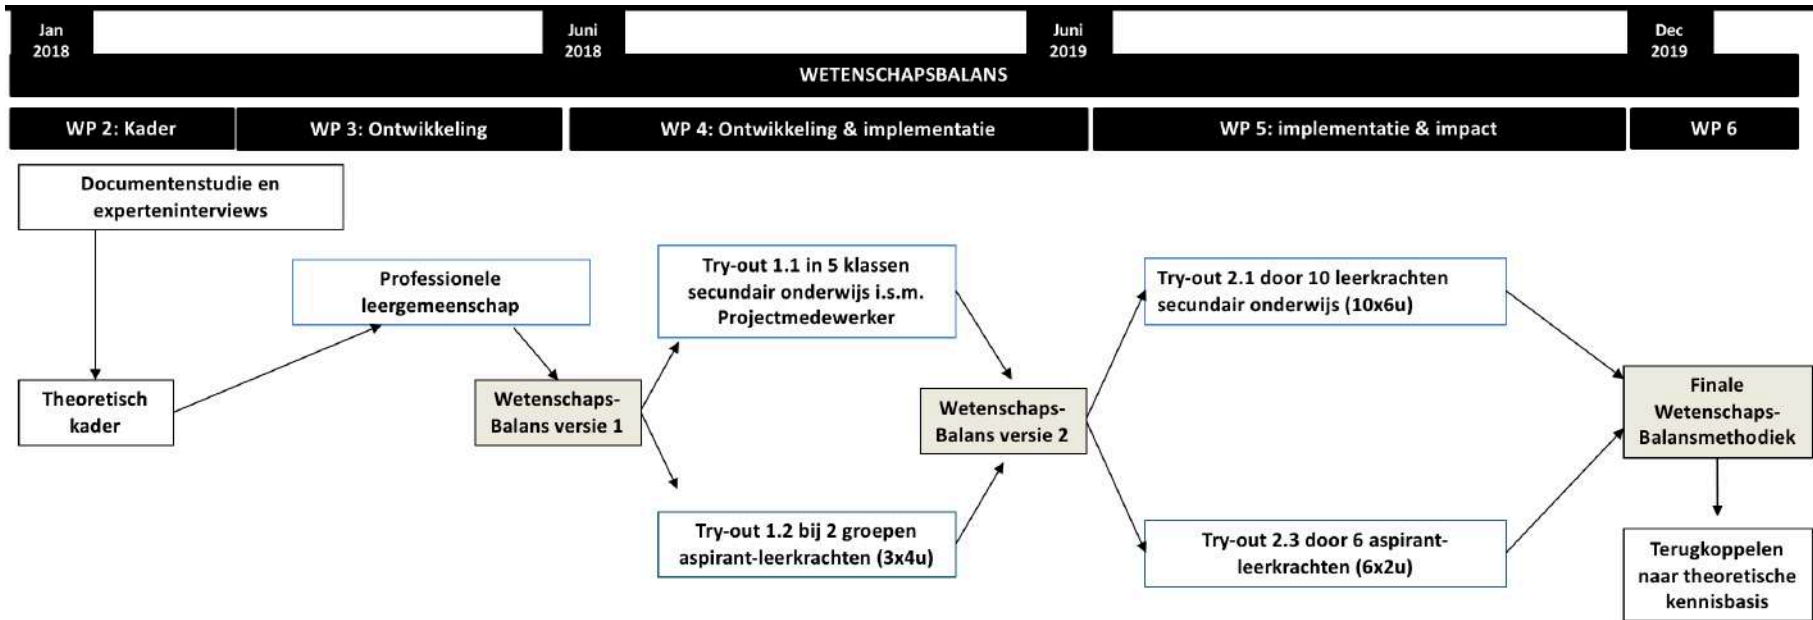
Jan 2018

Juni 2018

Juni 2019

Dec 2019

WETENSCHAPSBALANS

WP 2: Kader

WP 3: Ontwikkeling

WP 4: Ontwikkeling & implementatie

WP 5: implementatie & impact

WP 6

Documentenstudie en experteninterviews

Theoretisch kader

Professionele leergemeenschap

Wetenschaps-Balans versie 1

Try-out 1.1 in 5 klassen secundair onderwijs i.s.m. Projectmedewerker

Try-out 1.2 bij 2 groepen aspirant-leerkrachten (3x4u)

Wetenschaps-Balans versie 2

Try-out 2.1 door 10 leerkrachten secundair onderwijs (10x6u)

Try-out 2.3 door 6 aspirant-leerkrachten (6x2u)

Finale Wetenschaps-Balansmethodiek

Terugkoppelen naar theoretische kennisbasis